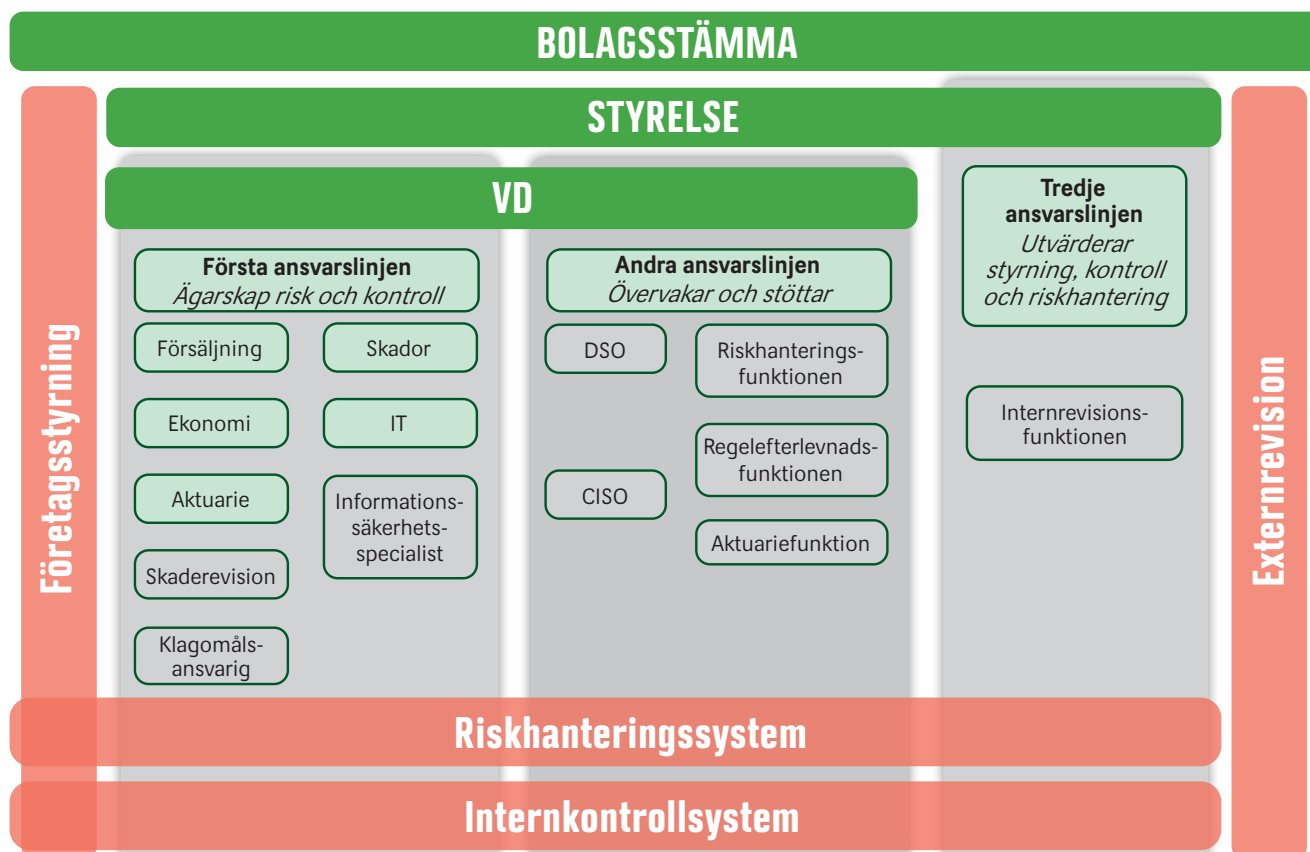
BOLAGSSTÄMMA

STYRELSE

VD

Företagsstyrning

Första ansvarslinjen
Ägarskap risk och kontroll

Försäljning

Skador

Ekonomi

IT

Aktuarie

Informationssäkerhetsspecialist

Skaderevision

Klagomålsansvarig

Andra ansvarslinjen
Övervakar och stöttar

DSO

Riskhanteringsfunktionen

Regelefterlevnadsfunktionen

CISO

Aktuariefunktion

Tredje ansvarslinjen
Utvärderar styrning, kontroll och riskhantering

Internrevisionsfunktionen

Externrevision

Riskhanteringssystem

Internkontrollsystem